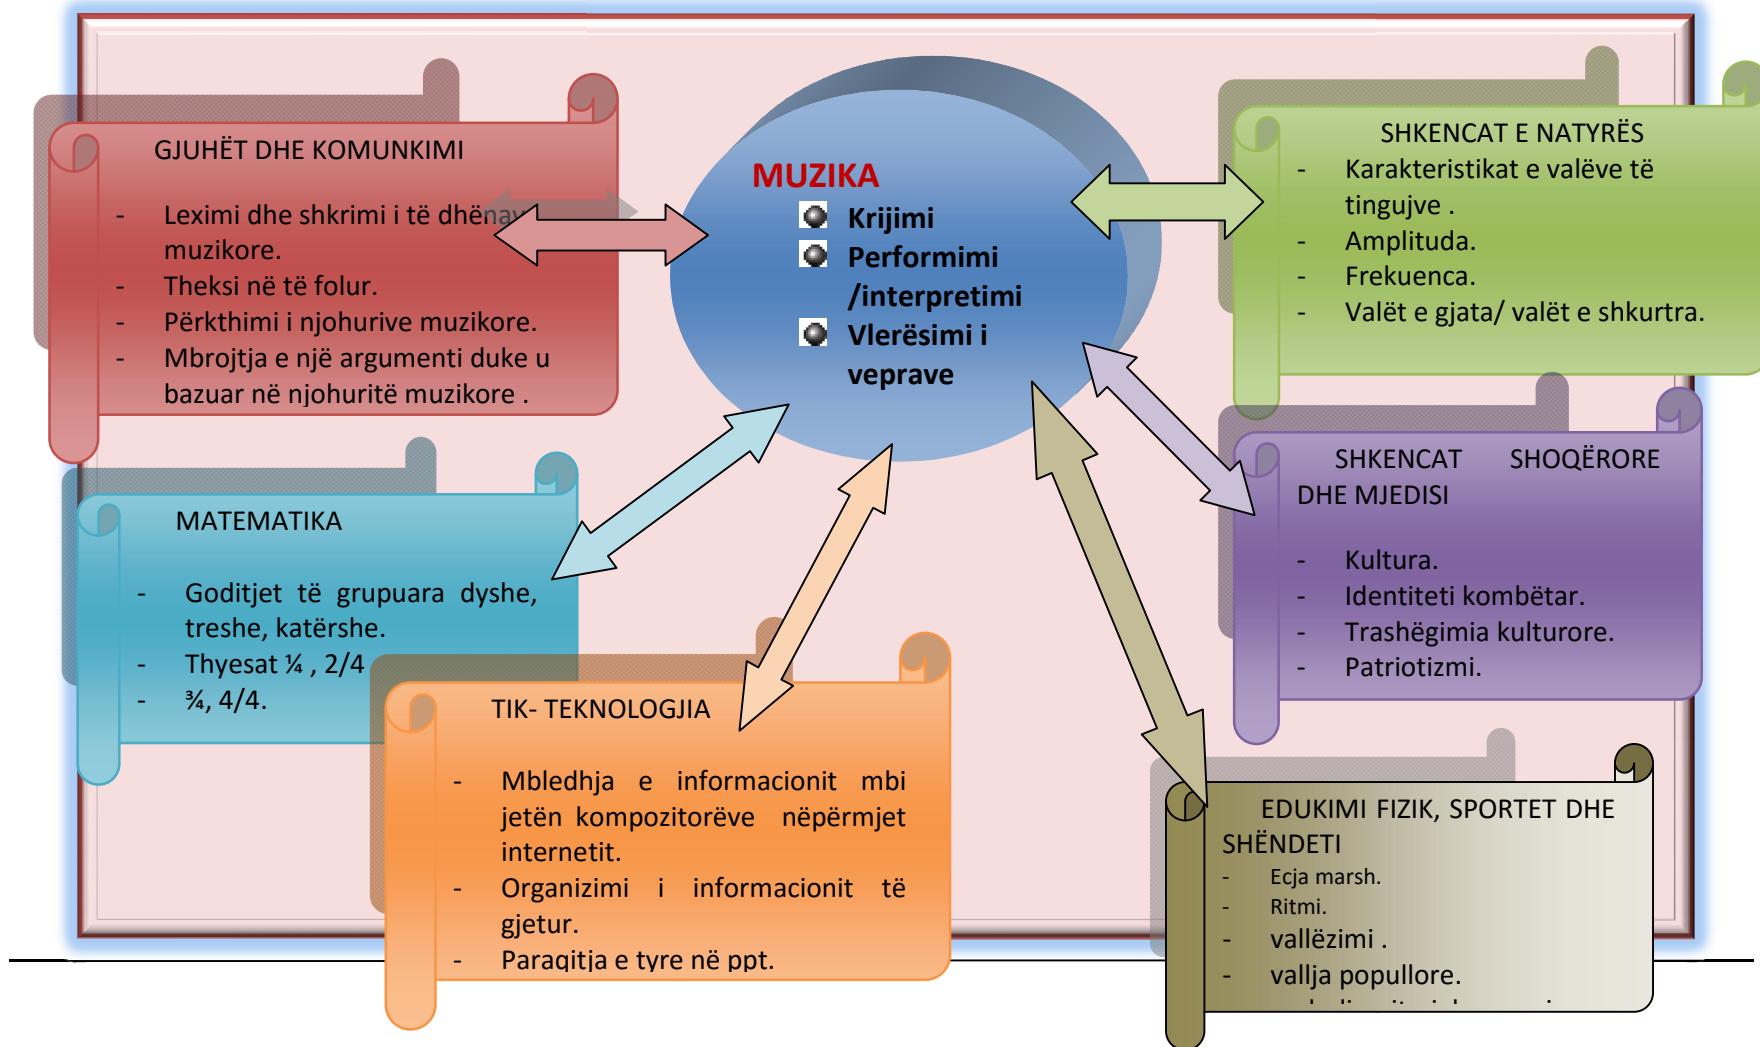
GJUHËT DHE KOMUNKIMI

- Leximi dhe shkrimi i të dhënave muzikore.
- Theksi në të folur.
- Përkthimi i njohurive muzikore.
- Mbrojtja e një argumenti duke u bazuar në njohuritë muzikore .

MUZIKA
Krijimi
Performimi /interpretimi
Vlerësimi i veprave

SHKENCAT E NATYRËS
- Karakteristikat e valëve të tingujve .
- Amplituda.
- Frekuenca.
- Valët e gjata/ valët e shkurtra.

MATEMATIKA

- Goditjet të grupuara dyshe, treshe, katërshe.
- Thyesat ¼ , 2/4
- ¾, 4/4.

SHKENCAT SHOQËRORE DHE MJEDISI

- Kultura.
- Identiteti kombëtar.
- Trashëgimia kulturore.
- Patriotizmi.

TIK- TEKNOLOGJIA

- Mbledhja e informacionit mbi jetën kompozitorëve nëpërmjet internetit.
- Organizimi i informacionit të gjetur.
- Paraqitja e tyre në ppt.

EDUKIMI FIZIK, SPORTET DHE SHËNDETI
- Ecja marsh.
- Ritmi.
- vallëzimi .
- vallja popullore.
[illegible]